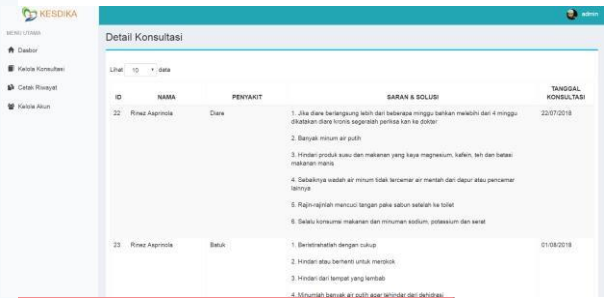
KESDIKA

admin

MENU UTAMA

Dasbor

Kelola Konsultasi

Cetak Riwayat

Kelola Akun

Detail Konsultasi

Lihat 10 data

| ID | NAMA | PENYAKIT | SARAN & SOLUSI | TANGGAL KONSULTASI |
|---|---|---|---|---|
| 22 | Rinez Asprinola | Diare | 1. Jika diare berlangsung lebih dari beberapa minggu bahkan melebihi dari 4 minggu dikatakan diare kronis segeralah periksa kan ke dokter<br>2. Banyak minum air putih<br>3. Hindari produk susu dan makanan yang kaya magnesium, kafein, teh dan batasi makanan manis<br>4. Sebaiknya wadah air minum tidak tercemar air mentah dari dapur atau pencemar lainnya<br>5. Rajin-rajinlah mencuci tangan pake sabun setelah ke toilet<br>6. Selalu konsumsi makanan dari minuman sodium, potassium dan serat | 22/07/2018 |
| 23 | Rinez Asprinola | Batuk | 1. Beristirahatlah dengan cukup<br>2. Hindari atau berhenti untuk merokok<br>3. Hindari dari tempat yang lembab<br>4. Minumlah banyak air putih agar terhindar dari dehidrasi | 01/08/2018 |